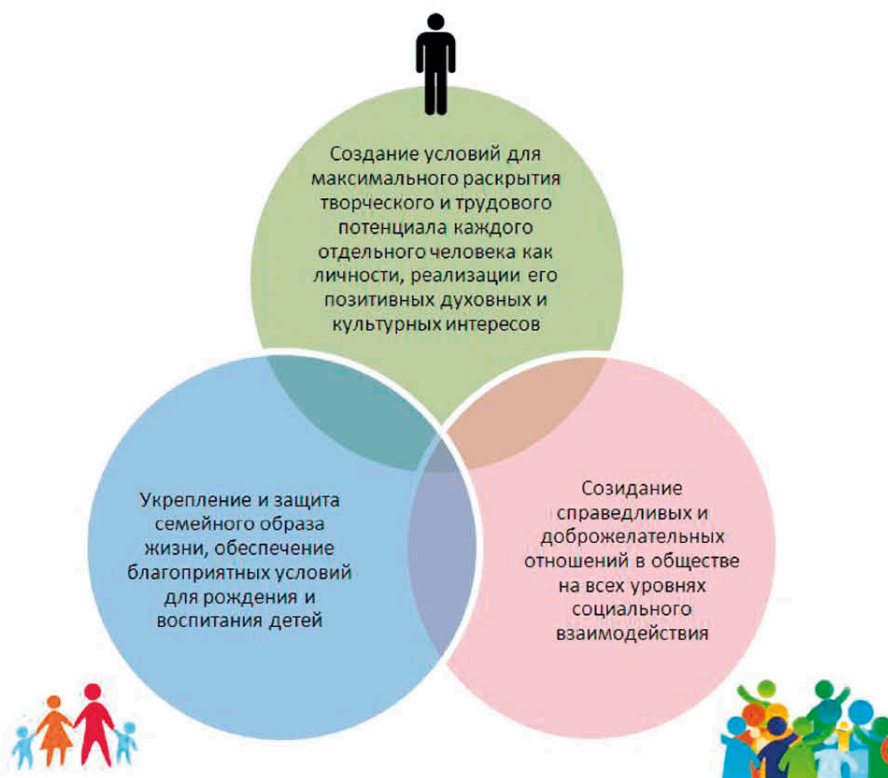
Создание условий для максимального раскрытия творческого и трудового потенциала каждого отдельного человека как личности, реализации его позитивных духовных и культурных интересов

Укрепление и защита семейного образа жизни, обеспечение благоприятных условий для рождения и воспитания детей

Созидание справедливых и доброжелательных отношений в обществе на всех уровнях социального взаимодействия